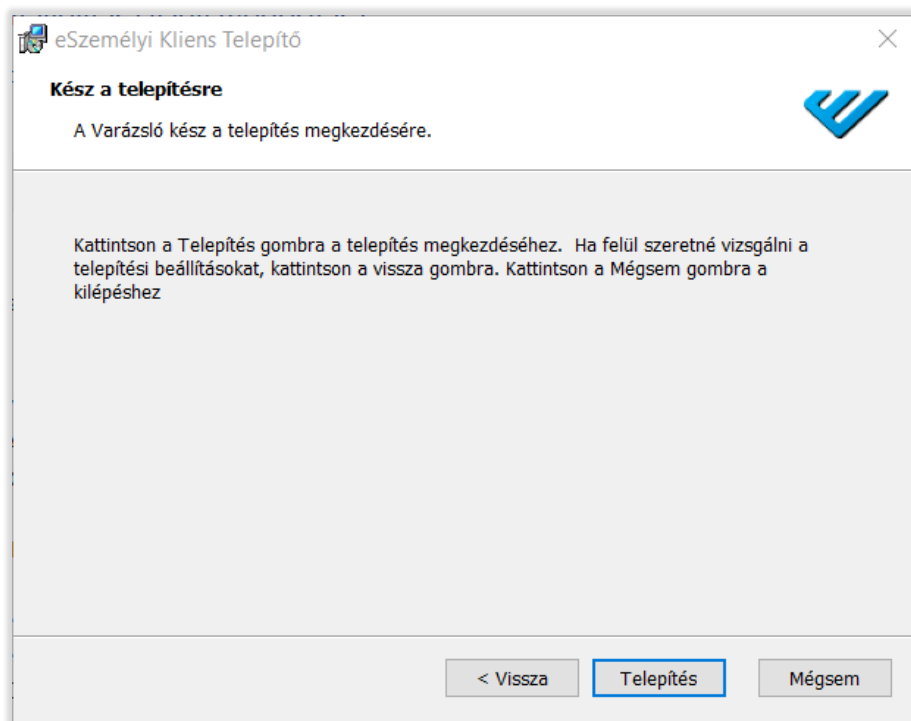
eSzemélyi Kliens Telepítő

Kész a telepítésre

A Varázsló kész a telepítés megkezdésére.

Kattintson a Telepítés gombra a telepítés megkezdéséhez.  Ha felül szeretné vizsgálni a telepítési beállításokat, kattintson a vissza gombra. Kattintson a Mégsem gombra a kilépéshez

< Vissza

Telepítés

Mégsem